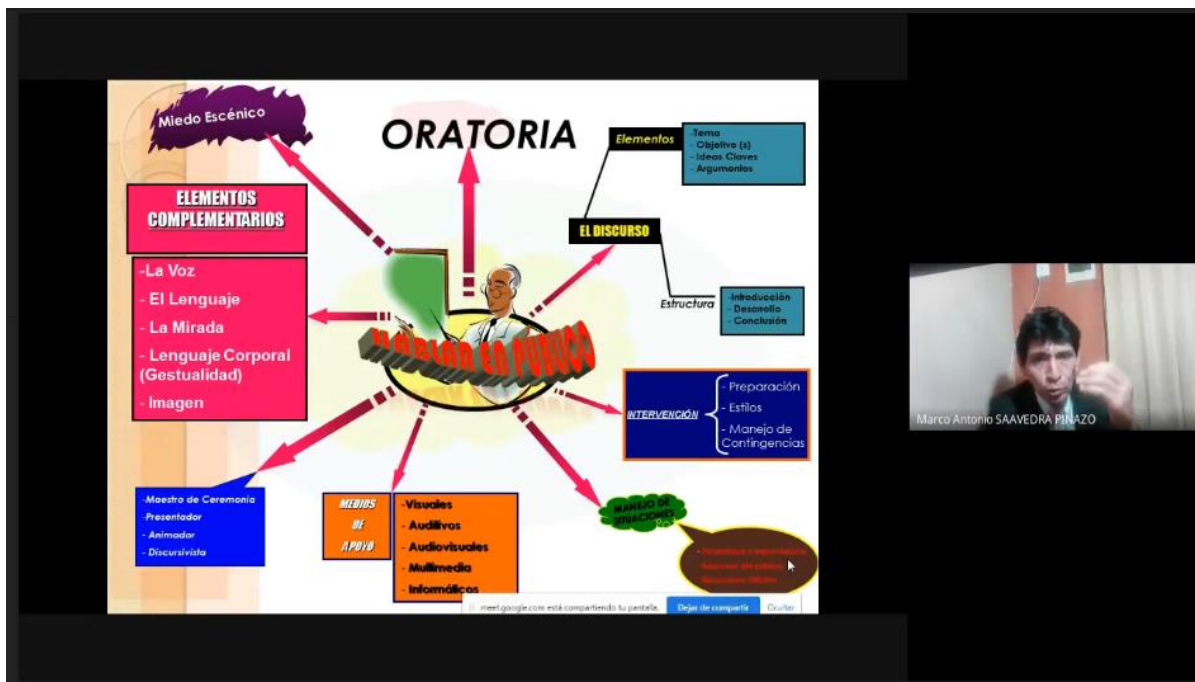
Miedo Escénico

ORATORIA

Elementos

-Tema
- Objetivo (s)
- Ideas Claves
- Argumentos

EL DISCURSO

Estructura

-Introducción
- Desarrollo
- Conclusión

ELEMENTOS COMPLEMENTARIOS

-La Voz
- El Lenguaje
- La Mirada
- Lenguaje Corporal (Gestualidad)
- Imagen

HABLAR EN PUBLICO

INTERVENCIÓN

- Preparación
- Estilos
- Manejo de Contingencias

-Maestro de Ceremonia
-Presentador
- Animador
- Discursivista

MEDIOS DE APOYO

-Visuales
- Audiivos
- Audiovisuales
- Multimedia
- Informáticos

MANEJO DE SITUACIONES

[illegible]

meet.google.com está compartiendo tu pantalla. Dejar de compartir Ocultar

Marco Antonio SAAVEDRA PINAZO